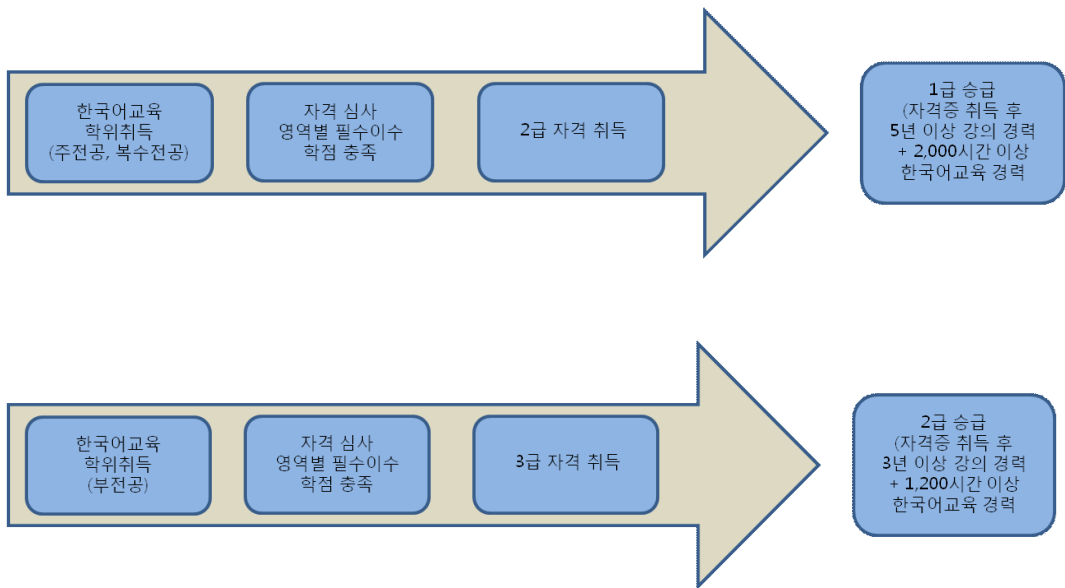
한국어교육
학위취득
(주전공, 복수전공)

자격 심사
영역별 필수이수
학점 충족

2급 자격 취득

1급 승급
(자격증 취득 후
5년 이상 강의 경력
+ 2,000시간 이상
한국어교육 경력

한국어교육
학위취득
(부전공)

자격 심사
영역별 필수이수
학점 충족

3급 자격 취득

2급 승급
(자격증 취득 후
3년 이상 강의 경력
+ 1,200시간 이상
한국어교육 경력